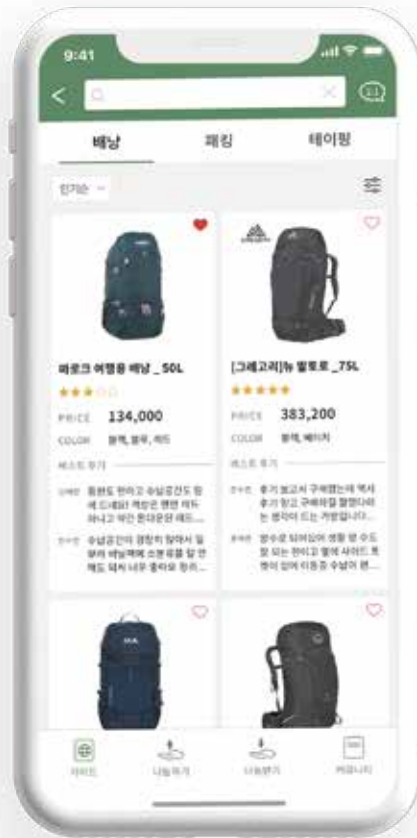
9:41

<

1:1

배낭

패킹

테이핑

인기순

파르크 여행용 배낭 _50L

PRICE 134,000

COLOR 블랙, 블루, 레드

베스트 후기

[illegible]

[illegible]

[그레고리]뉴 발토로 _75L

PRICE 383,200

COLOR 블랙, 베이지

베스트 후기

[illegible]

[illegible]

가이드

나눔하기

나눔받기

커뮤니티